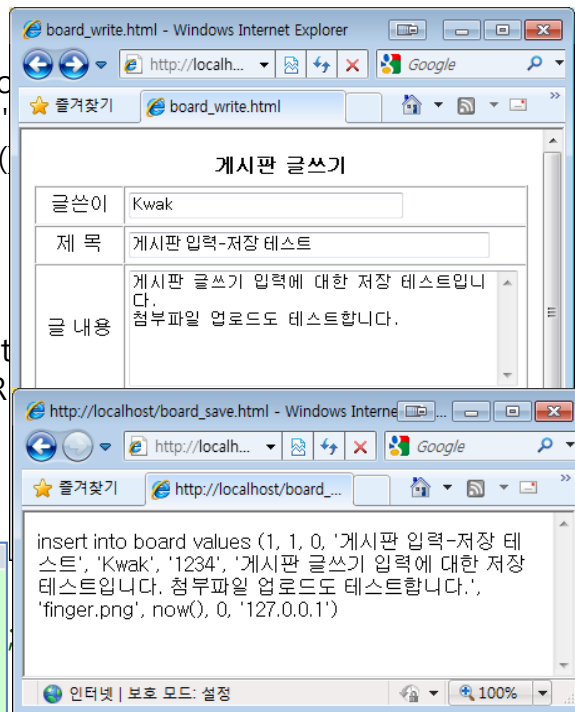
board_write.html - Windows Internet Explorer

http://localh...

Google

즐겨찾기

board_write.html

게시판 글쓰기

| 글쓴이 | Kwak |
|---|---|
| 제 목 | 게시판 입력-저장 테스트 |
| 글 내용 | 게시판 글쓰기 입력에 대한 저장 테스트입니다. 첨부파일 업로드도 테스트합니다. |

http://localhost/board_save.html - Windows Interne

http://localh...

Google

즐겨찾기

http://localhost/board_...

insert into board values (1, 1, 0, '게시판 입력-저장 테스트', 'Kwak', '1234', '게시판 글쓰기 입력에 대한 저장 테스트입니다. 첨부파일 업로드도 테스트합니다.', 'finger.png', now(), 0, '127.0.0.1')

인터넷 | 보호 모드: 설정

100%